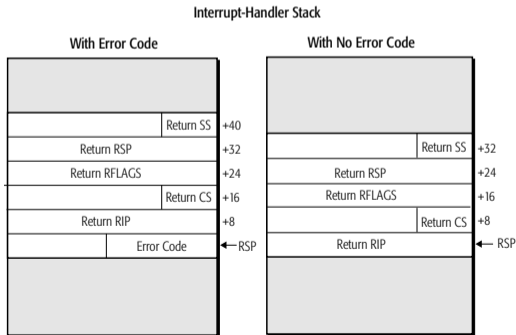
Interrupt-Handler Stack

With Error Code

| | |
|---|---|
| Return SS | +40 |
| Return RSP | +32 |
| Return RFLAGS | +24 |
| Return CS | +16 |
| Return RIP | +8 |
| Error Code | ← RSP |

With No Error Code

| | |
|---|---|
| Return SS | +32 |
| Return RSP | +24 |
| Return RFLAGS | +16 |
| Return CS | +8 |
| Return RIP | ← RSP |